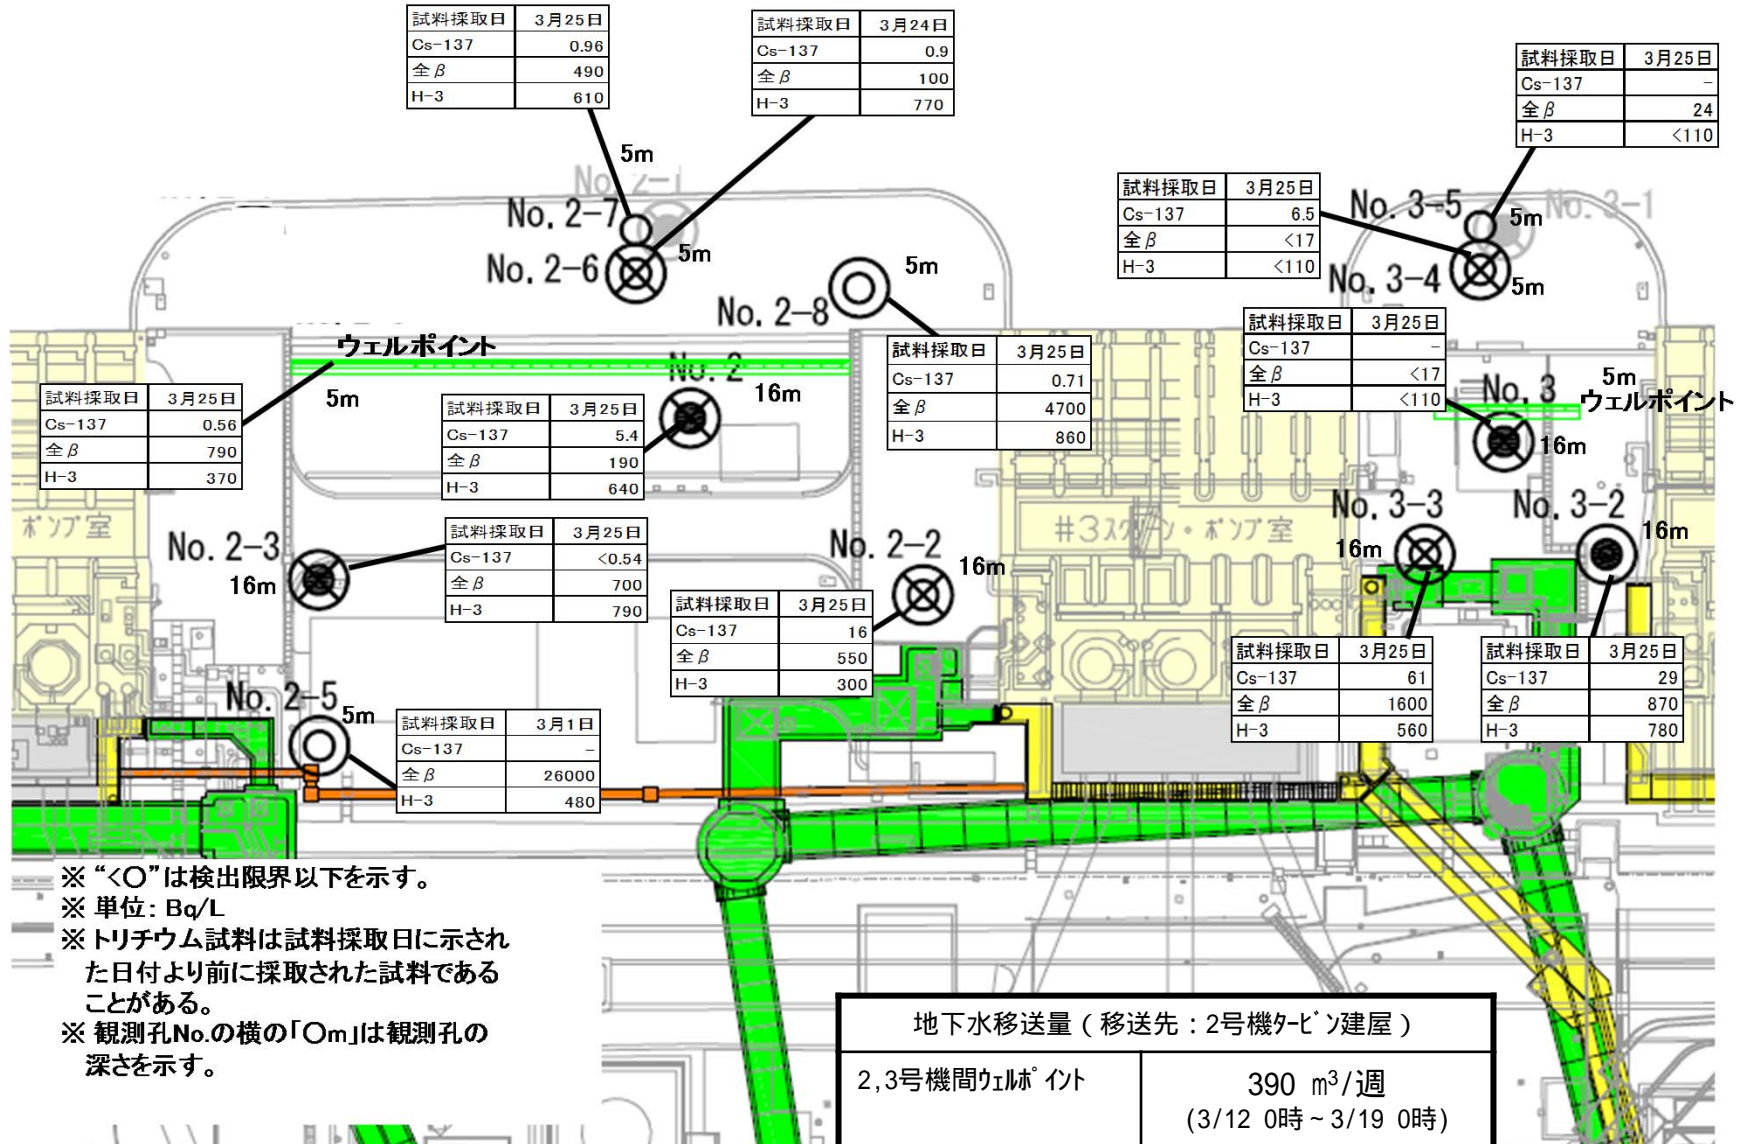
| 試料採取日 | 3月25日 |
|---|---|
| Cs-137 | 0.96 |
| 全β | 490 |
| H-3 | 610 |

| 試料採取日 | 3月24日 |
|---|---|
| Cs-137 | 0.9 |
| 全β | 100 |
| H-3 | 770 |

| 試料採取日 | 3月25日 |
|---|---|
| Cs-137 | - |
| 全β | 24 |
| H-3 | <110 |

5m
No. 2-7
No. 2-6
5m
No. 2-1

| 試料採取日 | 3月25日 |
|---|---|
| Cs-137 | 6.5 |
| 全β | <17 |
| H-3 | <110 |

No. 3-5
5m
No. 3-1
No. 3-4
5m

5m
No. 2-8

ウェルポイント
No. 2

| 試料採取日 | 3月25日 |
|---|---|
| Cs-137 | 0.71 |
| 全β | 4700 |
| H-3 | 860 |

| 試料採取日 | 3月25日 |
|---|---|
| Cs-137 | - |
| 全β | <17 |
| H-3 | <110 |

No. 3
5m
ウェルポイント
16m

| 試料採取日 | 3月25日 |
|---|---|
| Cs-137 | 0.56 |
| 全β | 790 |
| H-3 | 370 |

5m

| 試料採取日 | 3月25日 |
|---|---|
| Cs-137 | 5.4 |
| 全β | 190 |
| H-3 | 640 |

16m

ポンプ室
No. 2-3
16m

| 試料採取日 | 3月25日 |
|---|---|
| Cs-137 | <0.54 |
| 全β | 700 |
| H-3 | 790 |

No. 2-2
16m
#3スクリーン・ポンプ室
No. 3-3
16m
No. 3-2
16m

| 試料採取日 | 3月25日 |
|---|---|
| Cs-137 | 16 |
| 全β | 550 |
| H-3 | 300 |

| 試料採取日 | 3月25日 |
|---|---|
| Cs-137 | 61 |
| 全β | 1600 |
| H-3 | 560 |

| 試料採取日 | 3月25日 |
|---|---|
| Cs-137 | 29 |
| 全β | 870 |
| H-3 | 780 |

No. 2-5
5m

| 試料採取日 | 3月1日 |
|---|---|
| Cs-137 | - |
| 全β | 26000 |
| H-3 | 480 |

※ “<○”は検出限界以下を示す。
※ 単位：Bq/L
※ トリチウム試料は試料採取日に示された日付より前に採取された試料であることがある。
※ 観測孔No.の横の「○m」は観測孔の深さを示す。

| 地下水移送量（移送先：2号機ﾀｰﾋﾞﾝ建屋） | |
|---|---|
| 2,3号機間ｳｪﾙﾎﾟｲﾝﾄ | 390 m$^3$/週 (3/12 0時～3/19 0時) |